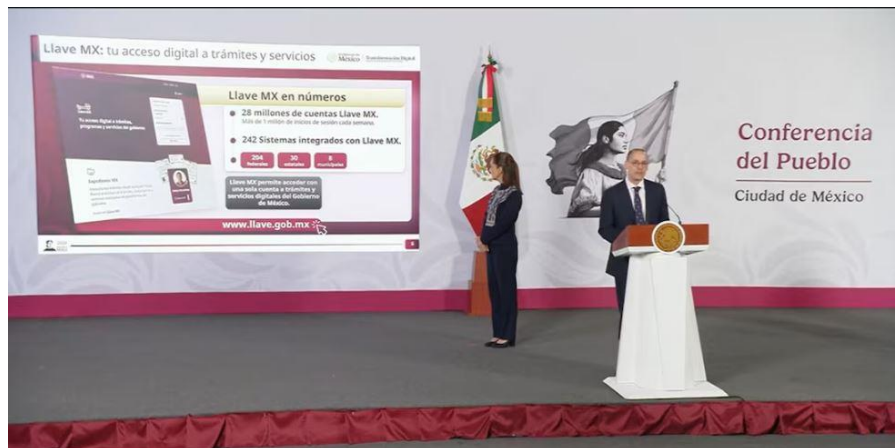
Llave MX: tu acceso digital a trámites y servicios

México

Transformación Digital

Llave MX en números

28 millones de cuentas Llave MX.

Más de 1 millón de inicios de sesión cada semana.

242 Sistemas integrados con Llave MX.

204 federales

30 estatales

8 municipales

Llave MX permite acceder con una sola cuenta a trámites y servicios digitales del Gobierno de México.

www.llave.gob.mx

Tu acceso digital a trámites, programas y servicios de gobierno.

Expediente MX

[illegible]

Conferencia del Pueblo

Ciudad de México